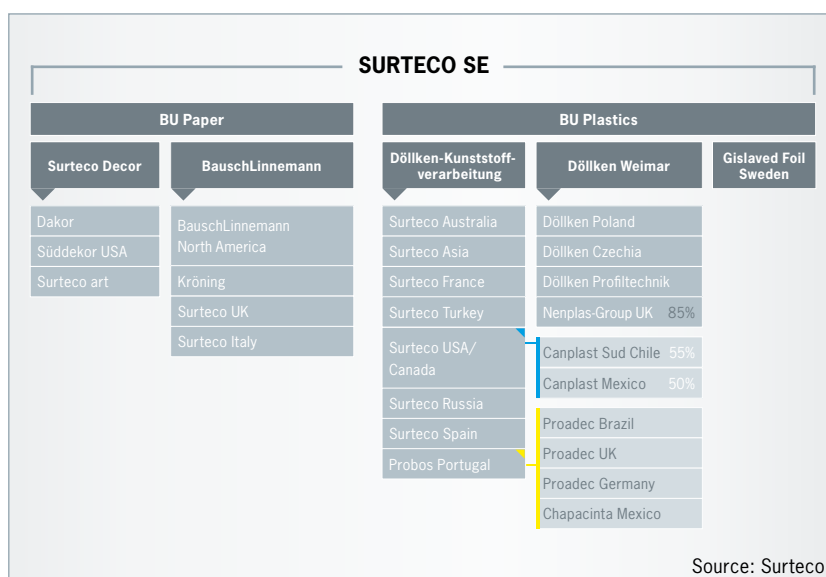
SURTECO SE

BU Paper

Surteco Decor

Dakor
Süddekor USA
Surteco art

BauschLinnemann

BauschLinnemann North America
Kröning
Surteco UK
Surteco Italy

BU Plastics

Döllken-Kunststoffverarbeitung

Surteco Australia
Surteco Asia
Surteco France
Surteco Turkey
Surteco USA/ Canada
Surteco Russia
Surteco Spain
Probos Portugal

Döllken Weimar

Döllken Poland
Döllken Czechia
Döllken Profiltechnik
Nenplas-Group UK 85%

Canplast Sud Chile 55%
Canplast Mexico 50%

Proadec Brazil
Proadec UK
Proadec Germany
Chapacinta Mexico

Gislaved Foil Sweden

Source: Surteco